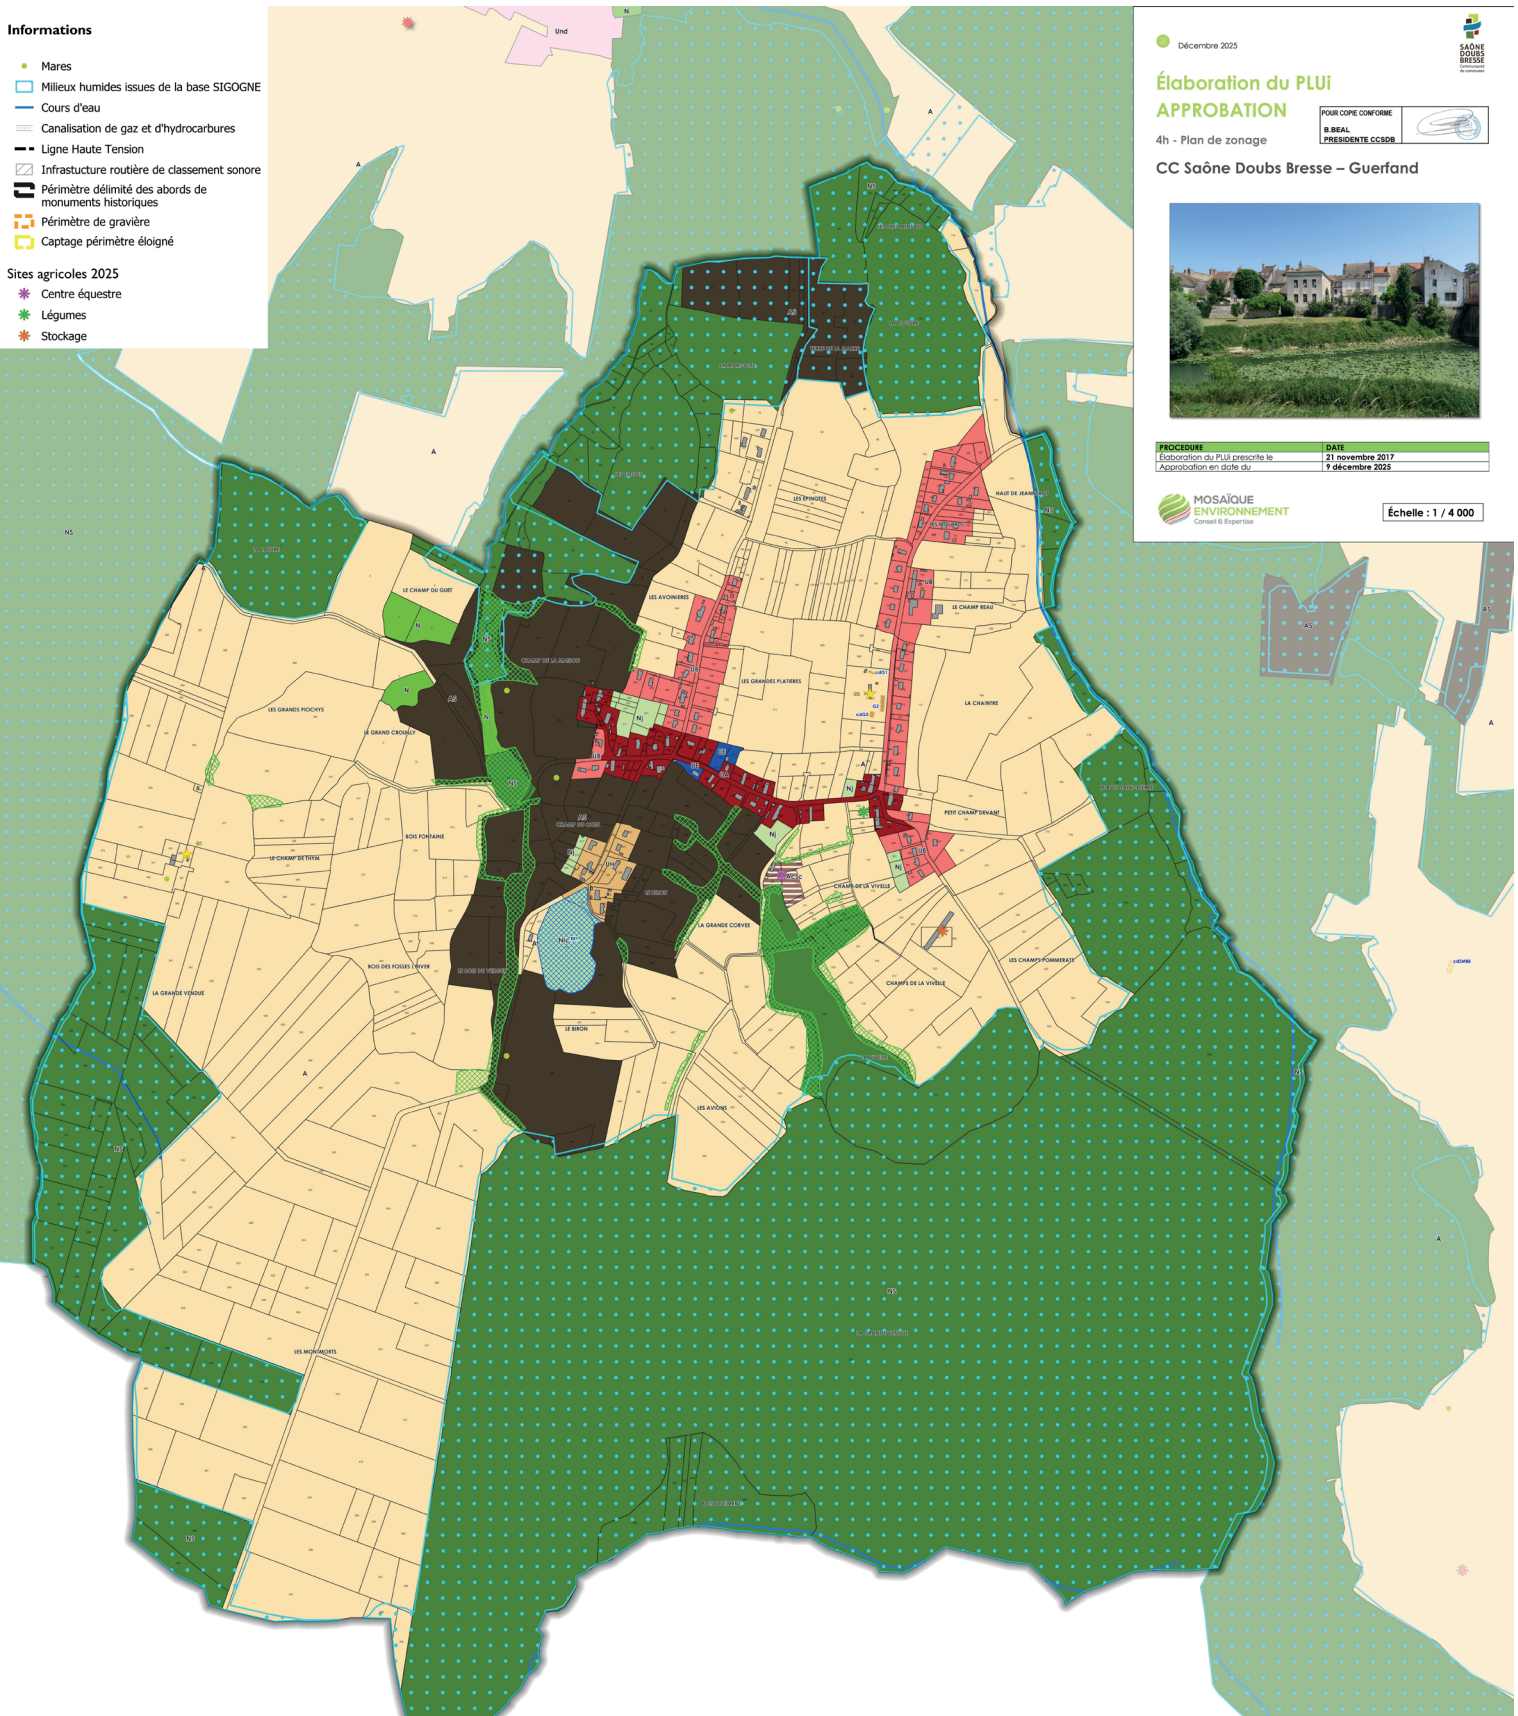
Informations
Mares
Milieux humides issues de la base SIGOGNE
Cours d'eau
Canalisation de gaz et d'hydrocarbures
Ligne Haute Tension
Infrastucture routière de classement sonore
Périmètre délimité des abords de monuments historiques
Périmètre de gravière
Captage périmètre éloigné

Sites agricoles 2025
Centre équestre
Légumes
Stockage

Décembre 2025
SAÔNE DOUBS BRESSE
Élaboration du PLUi
APPROBATION
POUR COPIE CONFORME
B.BEAL
PRESIDENTE CCSDB
4h - Plan de zonage
CC Saône Doubs Bresse – Guerfand

| PROCEDURE | DATE |
|---|---|
| Élaboration du PLUi prescrite le | 21 novembre 2017 |
| Approbation en date du | 9 décembre 2025 |

MOSAÏQUE ENVIRONNEMENT
Conseil & Expertise
Échelle : 1 / 4 000

Und
N
A
NS
AS
LES EPINOTES
HAUT DE JEANNOT
LE CHAMP REAU
LA CHAINTRE
LES AVOINIERES
LES GRANDES PLATIERES
CHAMP DE LA MAISON
LE CHAMP DU GUET
LES GRANDS PIOCHYS
LE GRAND CROUILLY
BOIS FONTAINE
LE CHAMP DE THYM
CHAMP DU BOIS
UB
UA
UE
UH
Nj
Nl
PETIT CHAMP DEVANT
CHAMPS DE LA VIVELLE
LA GRANDE CORVEE
LES CHAMPS POMMERATS
BOIS DES FOSSES L'HIVER
LA GRANDE VENDUE
LE BIRON
LES AVIONS
LES MONTMORTS